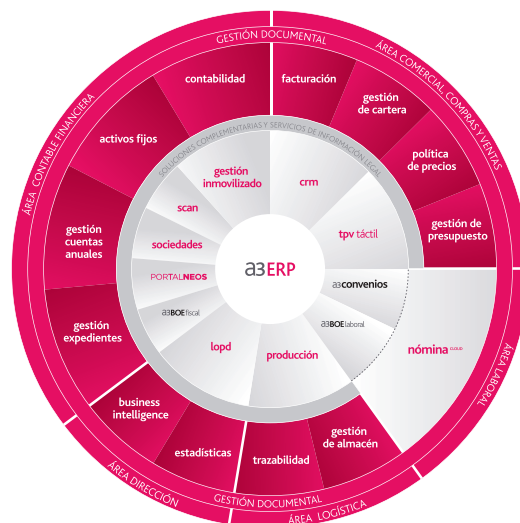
GESTIÓN DOCUMENTAL
ÁREA COMERCIAL COMPRAS Y VENTAS
ÁREA CONTABLE FINANCIERA
ÁREA LABORAL
ÁREA DIRECCIÓN
GESTIÓN DOCUMENTAL
ÁREA LOGÍSTICA

contabilidad
facturación
gestión de cartera
política de precios
gestión de presupuesto
activos fijos
gestión cuentas anuales
gestión expedientes
business intelligence
estadísticas
trazabilidad
gestión de almacén
nómina cloud

SOLUCIONES COMPLEMENTARIAS Y SERVICIOS DE INFORMACIÓN LEGAL

gestión inmovilizado
crm
scan
tpv táctil
sociedades
PORTALNEOS
a3convenios
a3BOEfiscal
a3BOElaboral
lopd
producción

a3ERP